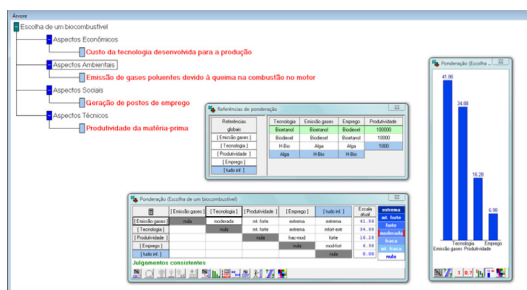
Árvore

Escolha de um biocombustível

Aspectos Econômicos

Custo da tecnologia desenvolvida para a produção

Aspectos Ambientais

Emissão de gases poluentes devido à queima na combustão no motor

Aspectos Sociais

Geração de postos de emprego

Aspectos Técnicos

Produtividade da matéria-prima

Referências de ponderação

| Referências globais | Tecnologia | Emissão gases | Emprego | Produtividade |
|---|---|---|---|---|
| [ Emissão gases ] | Bioetanol | Bioetanol | Biodiesel | 100000 |
| [ Tecnologia ] | Biodiesel | Biodiesel | Bioetanol | 10000 |
| [ Produtividade ] | H-Bio | H-Bio | Alga | 1000 |
| [ Emprego ] | Alga | H-Bio | H-Bio | |
| [ tudo int. ] | | | | |

Ponderação (Escolha de um biocombustível)

| | [ Emissão gases ] | [ Tecnologia ] | [ Produtividade ] | [ Emprego ] | [ tudo int. ] | Escala atual | |
|---|---|---|---|---|---|---|---|
| [ Emissão gases ] | nula | moderada | mt. forte | extrema | extrema | 41.86 | extrema |
| [ Tecnologia ] | | nula | mt. forte | extrema | mt-ext | 34.88 | mt. forte |
| [ Produtividade ] | | | nula | frac-mod | forte | 16.28 | forte |
| [ Emprego ] | | | | nula | mod-fort | 6.98 | moderada |
| [ tudo int. ] | | | | | nula | 0.00 | fraca |
| | | | | | | | mt. fraca |
| | | | | | | | nula |

Julgamentos consistentes

Ponderação (Escolha de um biocombustível)

41.86

34.88

16.28

6.98

Emissão gases

Tecnologia

Produtividade

Emprego